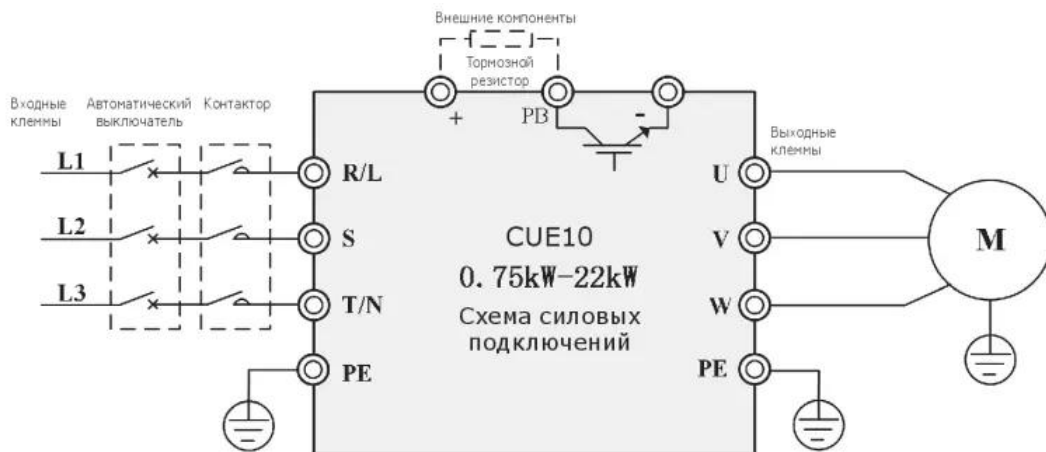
Внешние компоненты

Тормозной резистор

+

PB

-

Входные клеммы

Автоматический выключатель

Контактор

Выходные клеммы

L1

L2

L3

R/L

S

T/N

PE

CUE10

0.75kW-22kW

Схема силовых подключений

U

V

W

PE

M